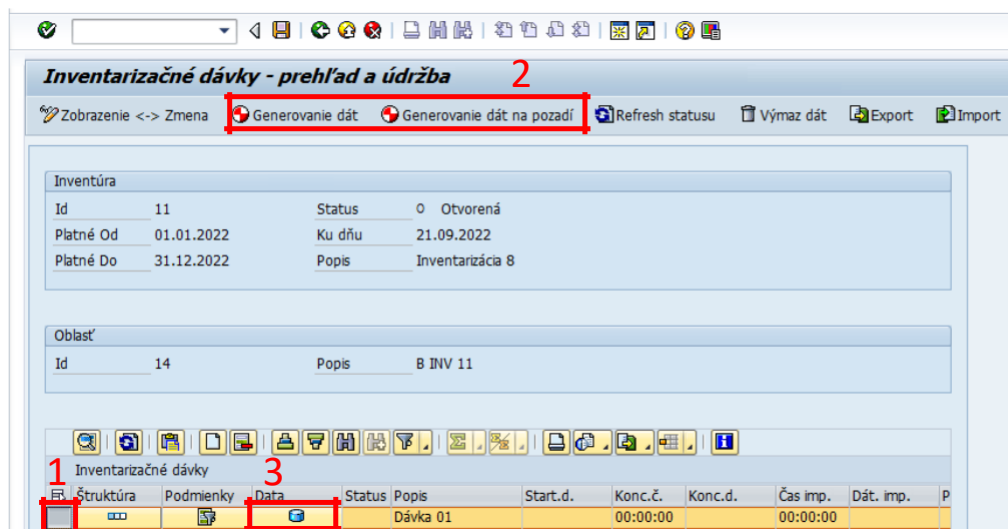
Inventarizačné dávky - prehľad a údržba

2

Zobrazenie <-> Zmena
Generovanie dát
Generovanie dát na pozadí
Refresh statusu
Výmaz dát
Export
Import

Inventúra

| Id | 11 | Status | O Otvorená |
|---|---|---|---|
| Platné Od | 01.01.2022 | Ku dňu | 21.09.2022 |
| Platné Do | 31.12.2022 | Popis | Inventarizácia 8 |

Oblasť

| Id | 14 | Popis | B INV 11 |
|---|---|---|---|

Inventarizačné dávky

1 3

| | Štruktúra | Podmienky | Data | Status | Popis | Start.d. | Konc.č. | Konc.d. | Čas imp. | Dát. imp. | P |
|---|---|---|---|---|---|---|---|---|---|---|---|
| | | | | | Dávka 01 | | 00:00:00 | | 00:00:00 | | |